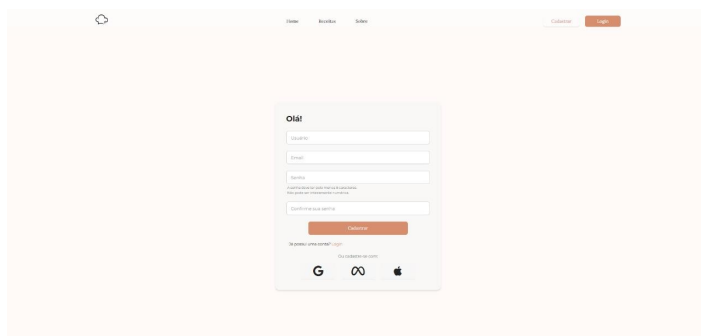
Home Receitas Sobre

Cadastrar Login

Olá!

Usuário

Email

Senha

A senha deve ter pelo menos 8 caracteres.
Não pode ser inteiramente numérica.

Confirme sua senha

Cadastrar

Já possui uma conta? Login

Ou cadastre-se com: